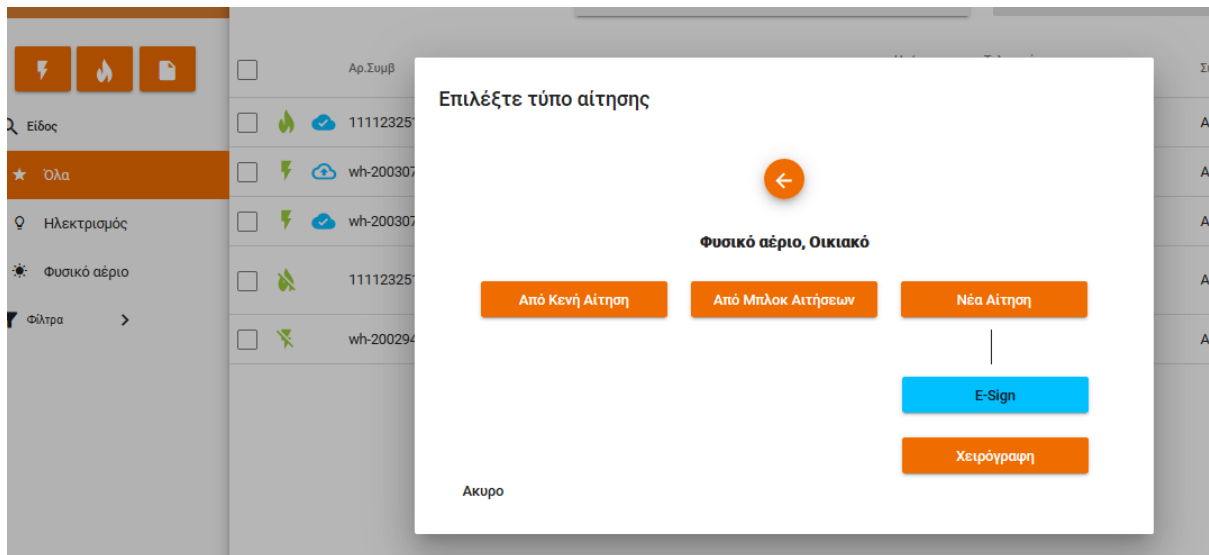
Είδος

Όλα

Ηλεκτρισμός

Φυσικό αέριο

Φίλτρα

Αρ.Συμβ

11112325

wh-200307

wh-200307

11112325

wh-200294

Επιλέξτε τύπο αίτησης

Φυσικό αέριο, Οικιακό

Από Κενή Αίτηση

Από Μπλοκ Αιτήσεων

Νέα Αίτηση

E-Sign

Χειρόγραφη

Ακυρο